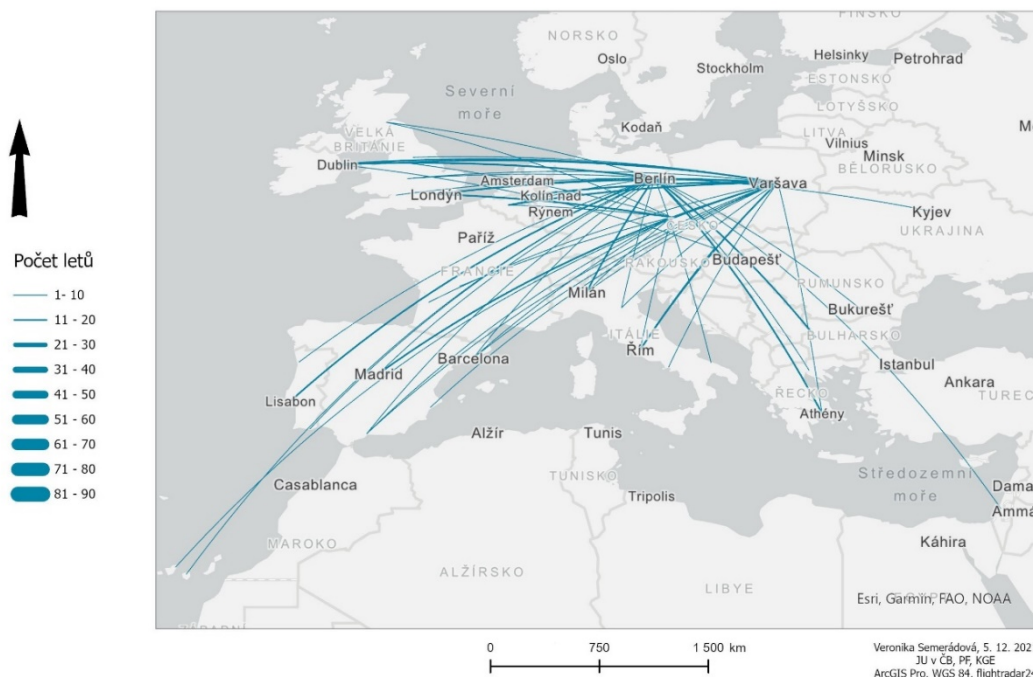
Počet letů

1- 10

11 - 20

21 - 30

31 - 40

41 - 50

51 - 60

61 - 70

71 - 80

81 - 90

FINSKO

NORSKO

Oslo

Stockholm

Helsinky

Petrohrad

ESTONSKO

Severní moře

LOTYŠSKO

VELKÁ BRITÁNIE

Kodaň

LITVA

Vilnius

Mo

Minsk

BĚLORUSKO

Dublin

Amsterdam

Berlín

Varšava

Londýn

Kolín nad Rýnem

Kyjev

UKRAJINA

ČESKO

Paříž

FRANCIE

RAKOUSKO

Budapešť

RUMUNSKO

Milán

Bukurešť

ITÁLIE

BULHARSKO

Řím

Barcelona

Istanbul

Madrid

Ankara

TUREC

Lisabon

ŘECKO

Athény

Alžír

Tunis

TUNISKO

Středozemní moře

Dama

Casablanca

Tripolis

Amma

MAROKO

Káhira

ALŽÍRSKO

LIBYE

Esri, Garmin, FAO, NOAA

0

750

1 500 km

Veronika Semerádová, 5. 12. 202
JU v ČB, PF, KGE
ArcGIS Pro, WGS 84, flightradar2